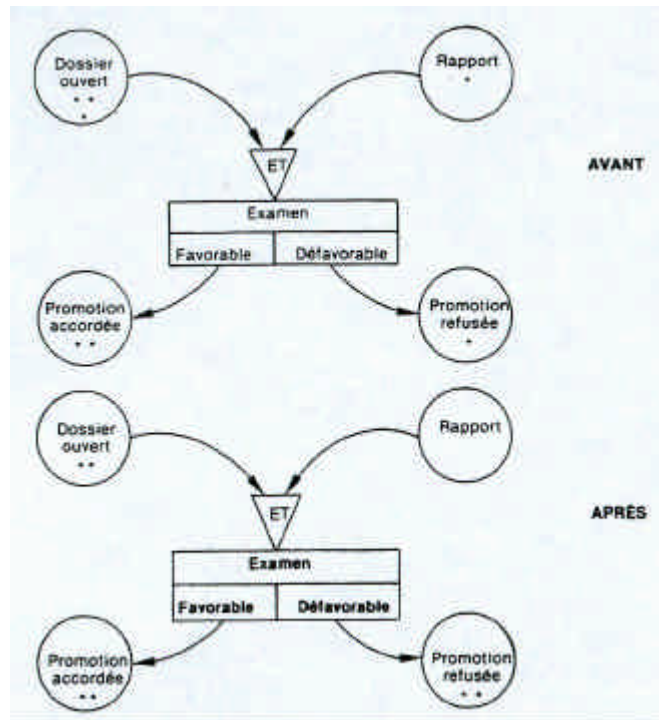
Dossier ouvert
* *
*

Rapport
*

ET

AVANT

Examen

Favorable | Défavorable

Promotion accordée
* *

Promotion refusée
*

Dossier ouvert
* *

Rapport

ET

APRÈS

Examen

Favorable | Défavorable

Promotion accordée
* *

Promotion refusée
* *